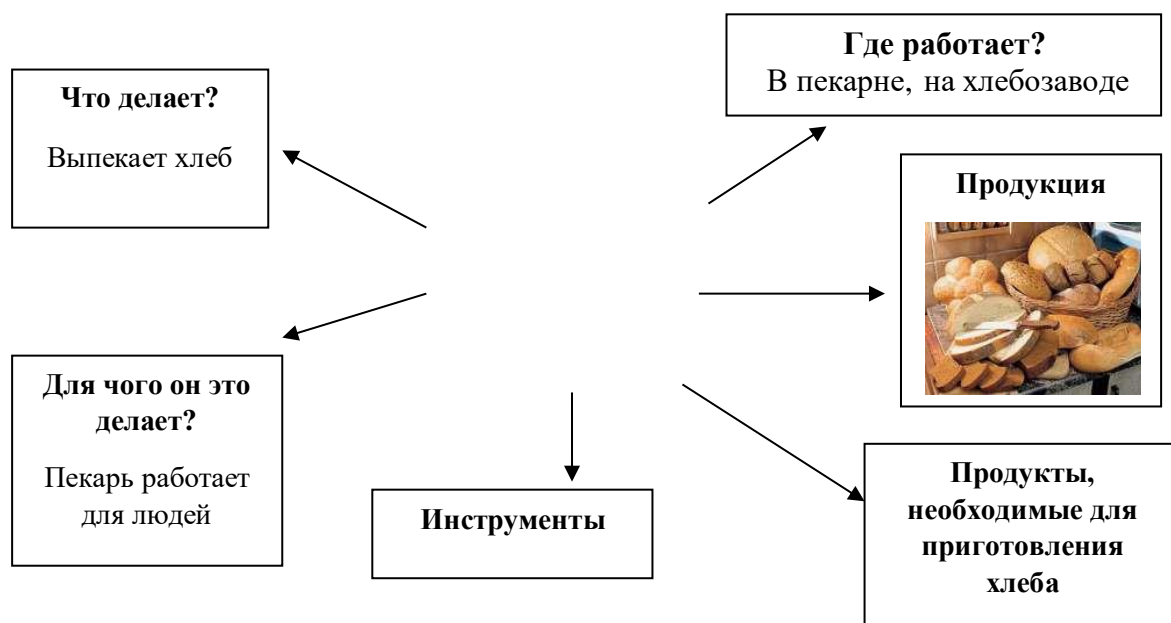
**Что делает?**

Выпекает хлеб

**Где работает?**

В пекарне, на хлебозаводе

**Продукция**

**Для чого он это делает?**

Пекарь работает для людей

**Инструменты**

**Продукты, необходимые для приготовления хлеба**